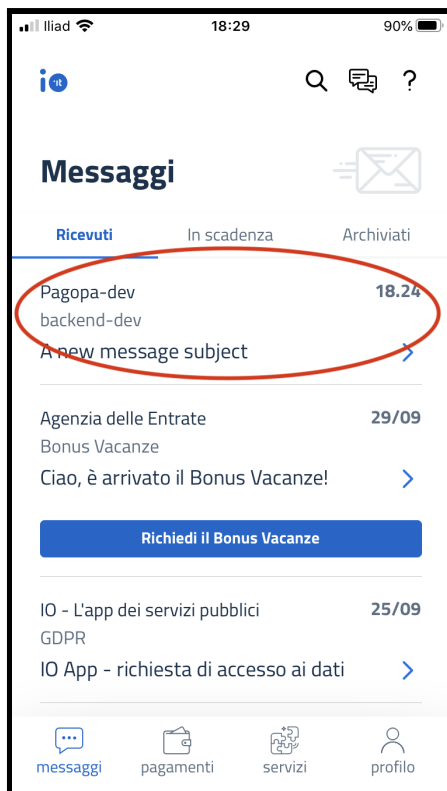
Iliad 18:29 90%

io it

Messaggi

Ricevuti In scadenza Archiviati

Pagopa-dev 18.24
backend-dev
A new message subject

Agenzia delle Entrate 29/09
Bonus Vacanze
Ciao, è arrivato il Bonus Vacanze!

Richiedi il Bonus Vacanze

IO - L'app dei servizi pubblici 25/09
GDPR
IO App - richiesta di accesso ai dati

messaggi pagamenti servizi profilo